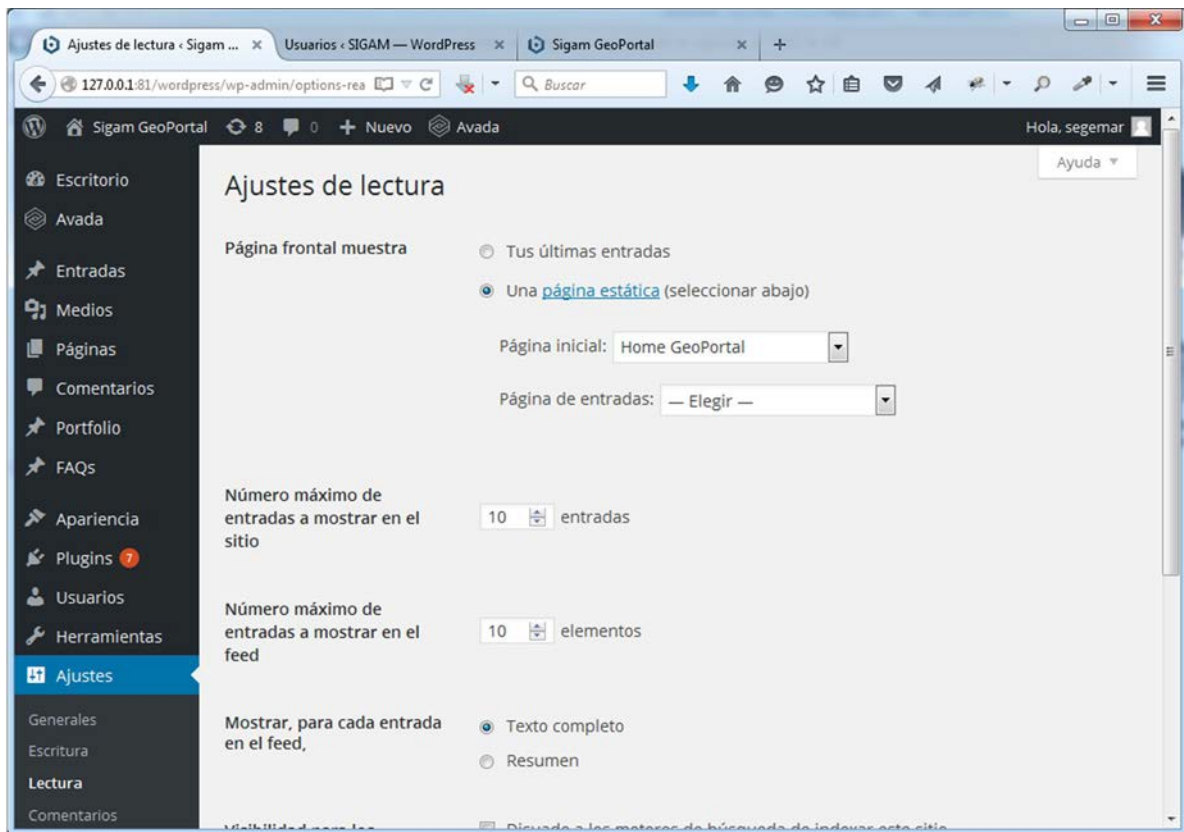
Ajustes de lectura ‹ Sigam ... ×
Usuarios ‹ SIGAM — WordPress ×
Sigam GeoPortal ×
+

127.0.0.1:81/wordpress/wp-admin/options-rea
Buscar

Sigam GeoPortal 8 0 + Nuevo Avada
Hola, segemar

Escritorio
Avada
Entradas
Medios
Páginas
Comentarios
Portfolio
FAQs
Apariencia
Plugins 7
Usuarios
Herramientas
Ajustes
Generales
Escritura
Lectura
Comentarios

Ayuda ▼

Ajustes de lectura

Página frontal muestra
Tus últimas entradas
Una página estática (seleccionar abajo)
Página inicial: Home GeoPortal
Página de entradas: — Elegir —

Número máximo de entradas a mostrar en el sitio
10 entradas

Número máximo de entradas a mostrar en el feed
10 elementos

Mostrar, para cada entrada en el feed,
Texto completo
Resumen

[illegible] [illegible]